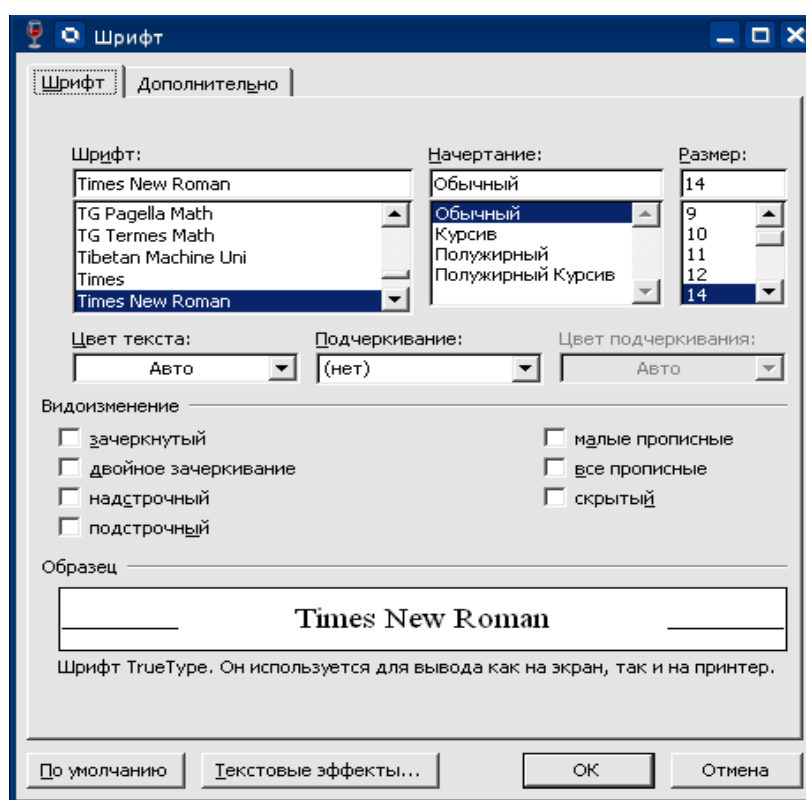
Шрифт

Шрифт | Дополнительно

Шрифт:
Times New Roman
TG Pagella Math
TG Termes Math
Tibetan Machine Uni
Times
Times New Roman

Начертание:
Обычный
Обычный
Курсив
Полужирный
Полужирный Курсив

Размер:
14
9
10
11
12
14

Цвет текста:
Авто

Подчеркивание:
(нет)

Цвет подчеркивания:
Авто

Видоизменение

зачеркнутый
двойное зачеркивание
надстрочный
подстрочный

малые прописные
все прописные
скрытый

Образец

Times New Roman

Шрифт TrueType. Он используется для вывода как на экран, так и на принтер.

По умолчанию
Текстовые эффекты...
ОК
Отмена